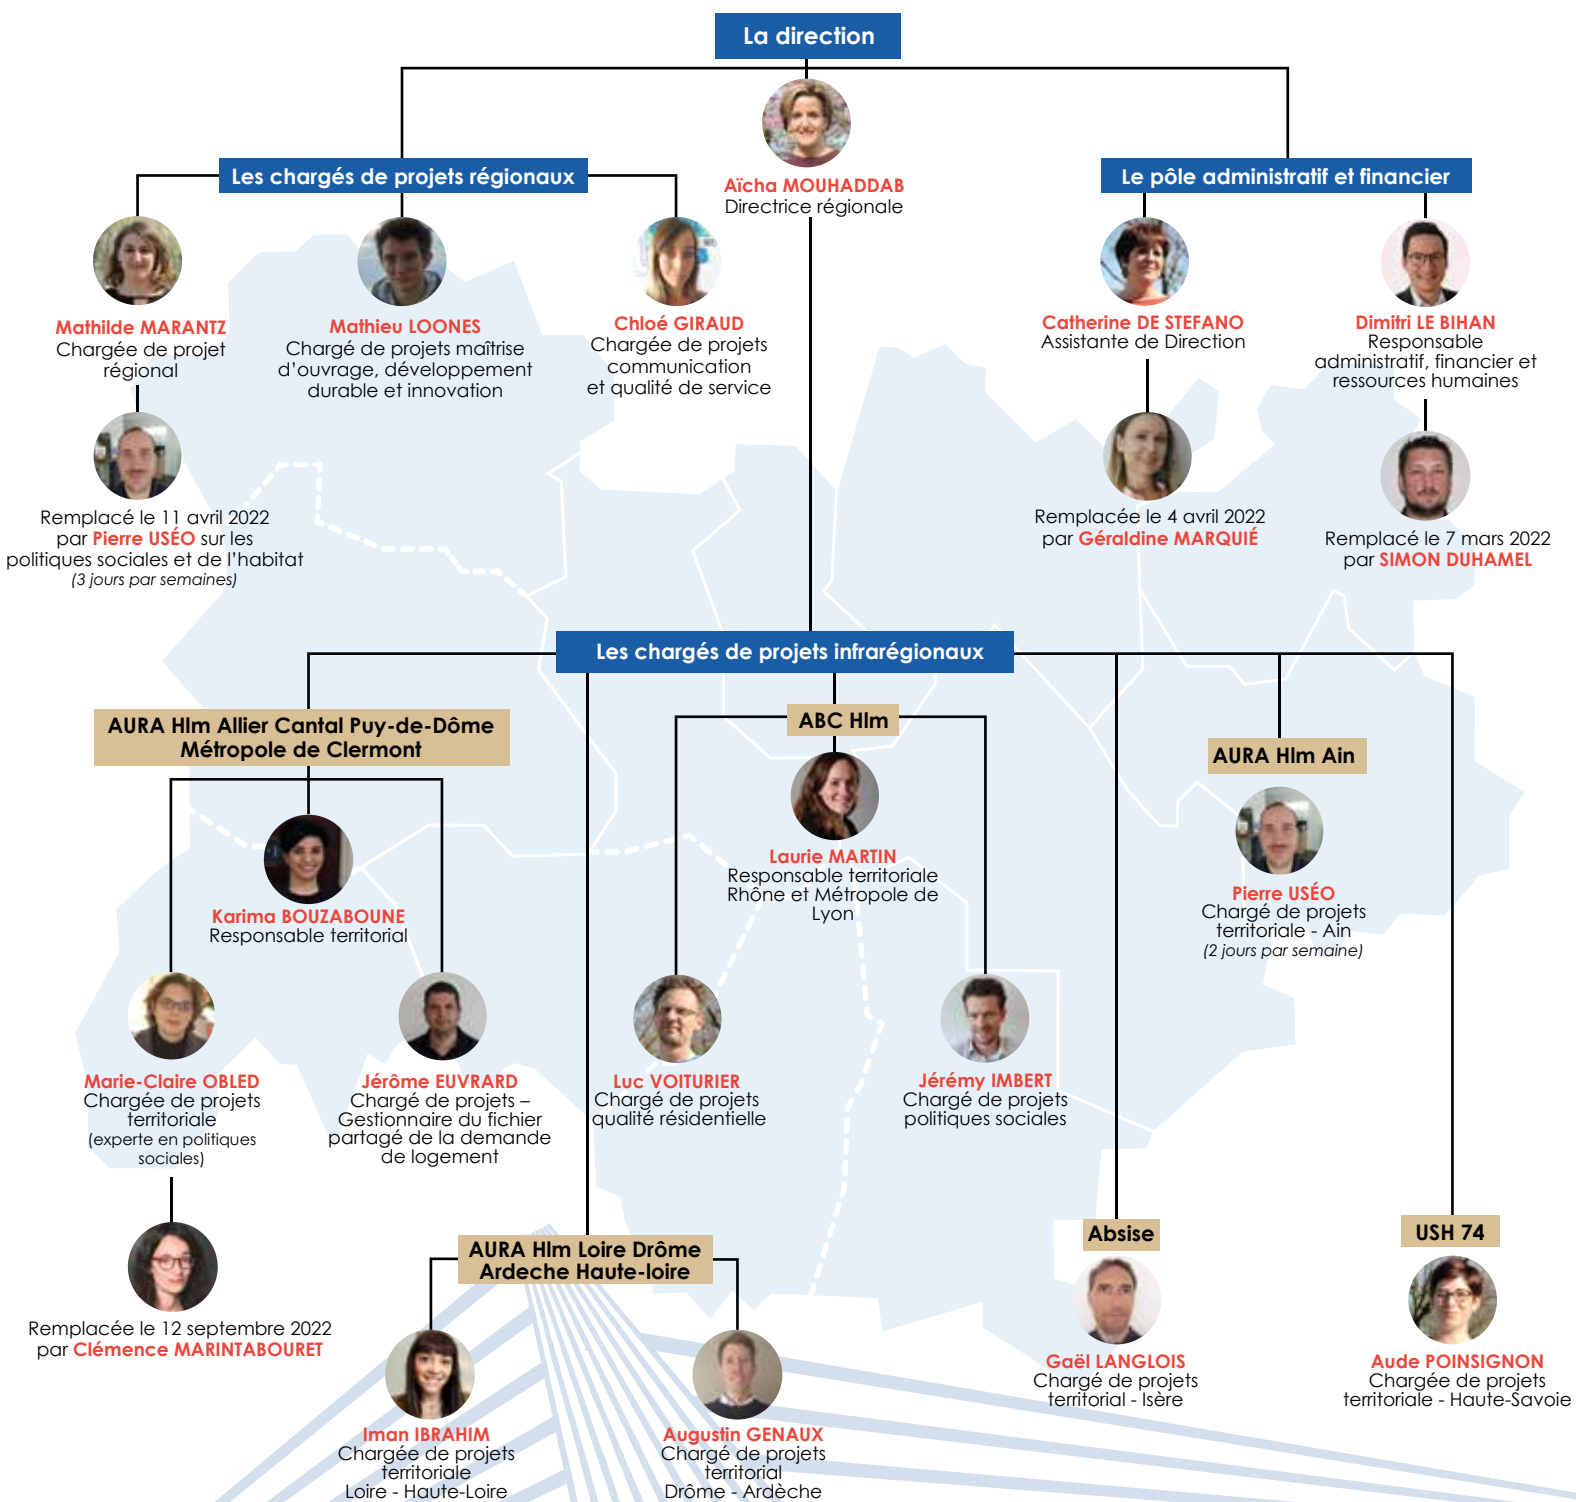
La direction

Aïcha MOUHADDAB
Directrice régionale

Les chargés de projets régionaux

Mathilde MARANTZ
Chargée de projet régional

Remplacé le 11 avril 2022 par Pierre USÉO sur les politiques sociales et de l'habitat
(3 jours par semaines)

Mathieu LOONES
Chargé de projets maîtrise d'ouvrage, développement durable et innovation

Chloé GIRAUD
Chargée de projets communication et qualité de service

Le pôle administratif et financier

Catherine DE STEFANO
Assistante de Direction

Remplacée le 4 avril 2022 par Géraldine MARQUIÉ

Dimitri LE BIHAN
Responsable administratif, financier et ressources humaines

Remplacé le 7 mars 2022 par SIMON DUHAMEL

Les chargés de projets infrarégionaux

AURA Hlm Allier Cantal Puy-de-Dôme Métropole de Clermont

Karima BOUZABOUNE
Responsable territorial

Marie-Claire OBLED
Chargée de projets territoriale
(experte en politiques sociales)

Remplacée le 12 septembre 2022 par Clémence MARINTABOURET

Jérôme EUVRARD
Chargé de projets – Gestionnaire du fichier partagé de la demande de logement

ABC Hlm

Laurie MARTIN
Responsable territoriale Rhône et Métropole de Lyon

Luc VOITURIER
Chargé de projets qualité résidentielle

Jérémy IMBERT
Chargé de projets politiques sociales

AURA Hlm Ain

Pierre USÉO
Chargé de projets territoriale - Ain
(2 jours par semaine)

AURA Hlm Loire Drôme Ardeche Haute-loire

Iman IBRAHIM
Chargée de projets territoriale
Loire - Haute-Loire

Augustin GENAUX
Chargé de projets territorial
Drôme - Ardèche

Absise

Gaël LANGLOIS
Chargé de projets territorial - Isère

USH 74

Aude POINSIGNON
Chargée de projets territoriale - Haute-Savoie